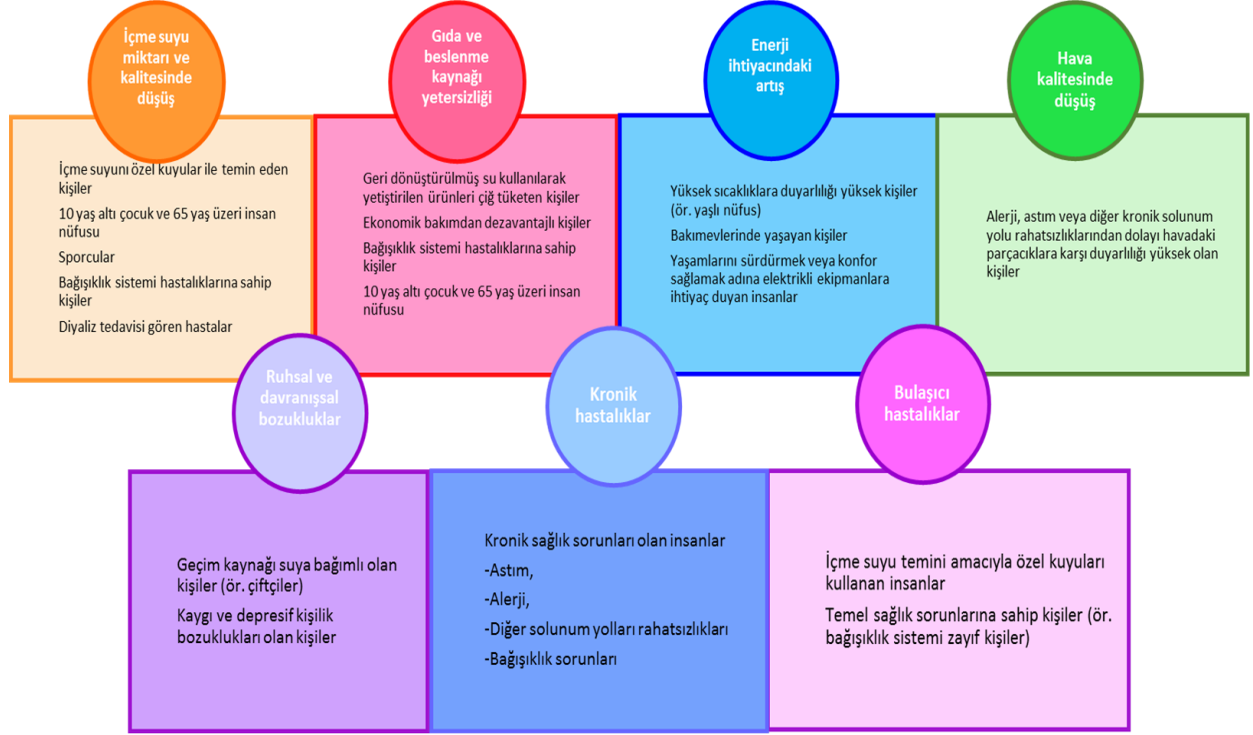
İçme suyu miktarı ve kalitesinde düşüş

İçme suyunu özel kuyular ile temin eden kişiler

10 yaş altı çocuk ve 65 yaş üzeri insan nüfusu

Sporcular

Bağışıklık sistemi hastalıklarına sahip kişiler

Diyaliz tedavisi gören hastalar

Gıda ve beslenme kaynağı yetersizliği

Geri dönüştürülmüş su kullanılarak yetiştirilen ürünleri çiğ tüketen kişiler

Ekonomik bakımdan dezavantajlı kişiler

Bağışıklık sistemi hastalıklarına sahip kişiler

10 yaş altı çocuk ve 65 yaş üzeri insan nüfusu

Enerji ihtiyacındaki artış

Yüksek sıcaklıklara duyarlılığı yüksek kişiler (ör. yaşlı nüfus)

Bakımevlerinde yaşayan kişiler

Yaşamlarını sürdürmek veya konfor sağlamak adına elektrikli ekipmanlara ihtiyaç duyan insanlar

Hava kalitesinde düşüş

Alerji, astım veya diğer kronik solunum yolu rahatsızlıklarından dolayı havadaki parçacıklara karşı duyarlılığı yüksek olan kişiler

Ruhsal ve davranışsal bozukluklar

Geçim kaynağı suya bağımlı olan kişiler (ör. çiftçiler)

Kaygı ve depresif kişilik bozuklukları olan kişiler

Kronik hastalıklar

Kronik sağlık sorunları olan insanlar

-Astım,

-Alerji,

-Diğer solunum yolları rahatsızlıkları

-Bağışıklık sorunları

Bulaşıcı hastalıklar

İçme suyu temini amacıyla özel kuyuları kullanan insanlar

Temel sağlık sorunlarına sahip kişiler (ör. bağışıklık sistemi zayıf kişiler)